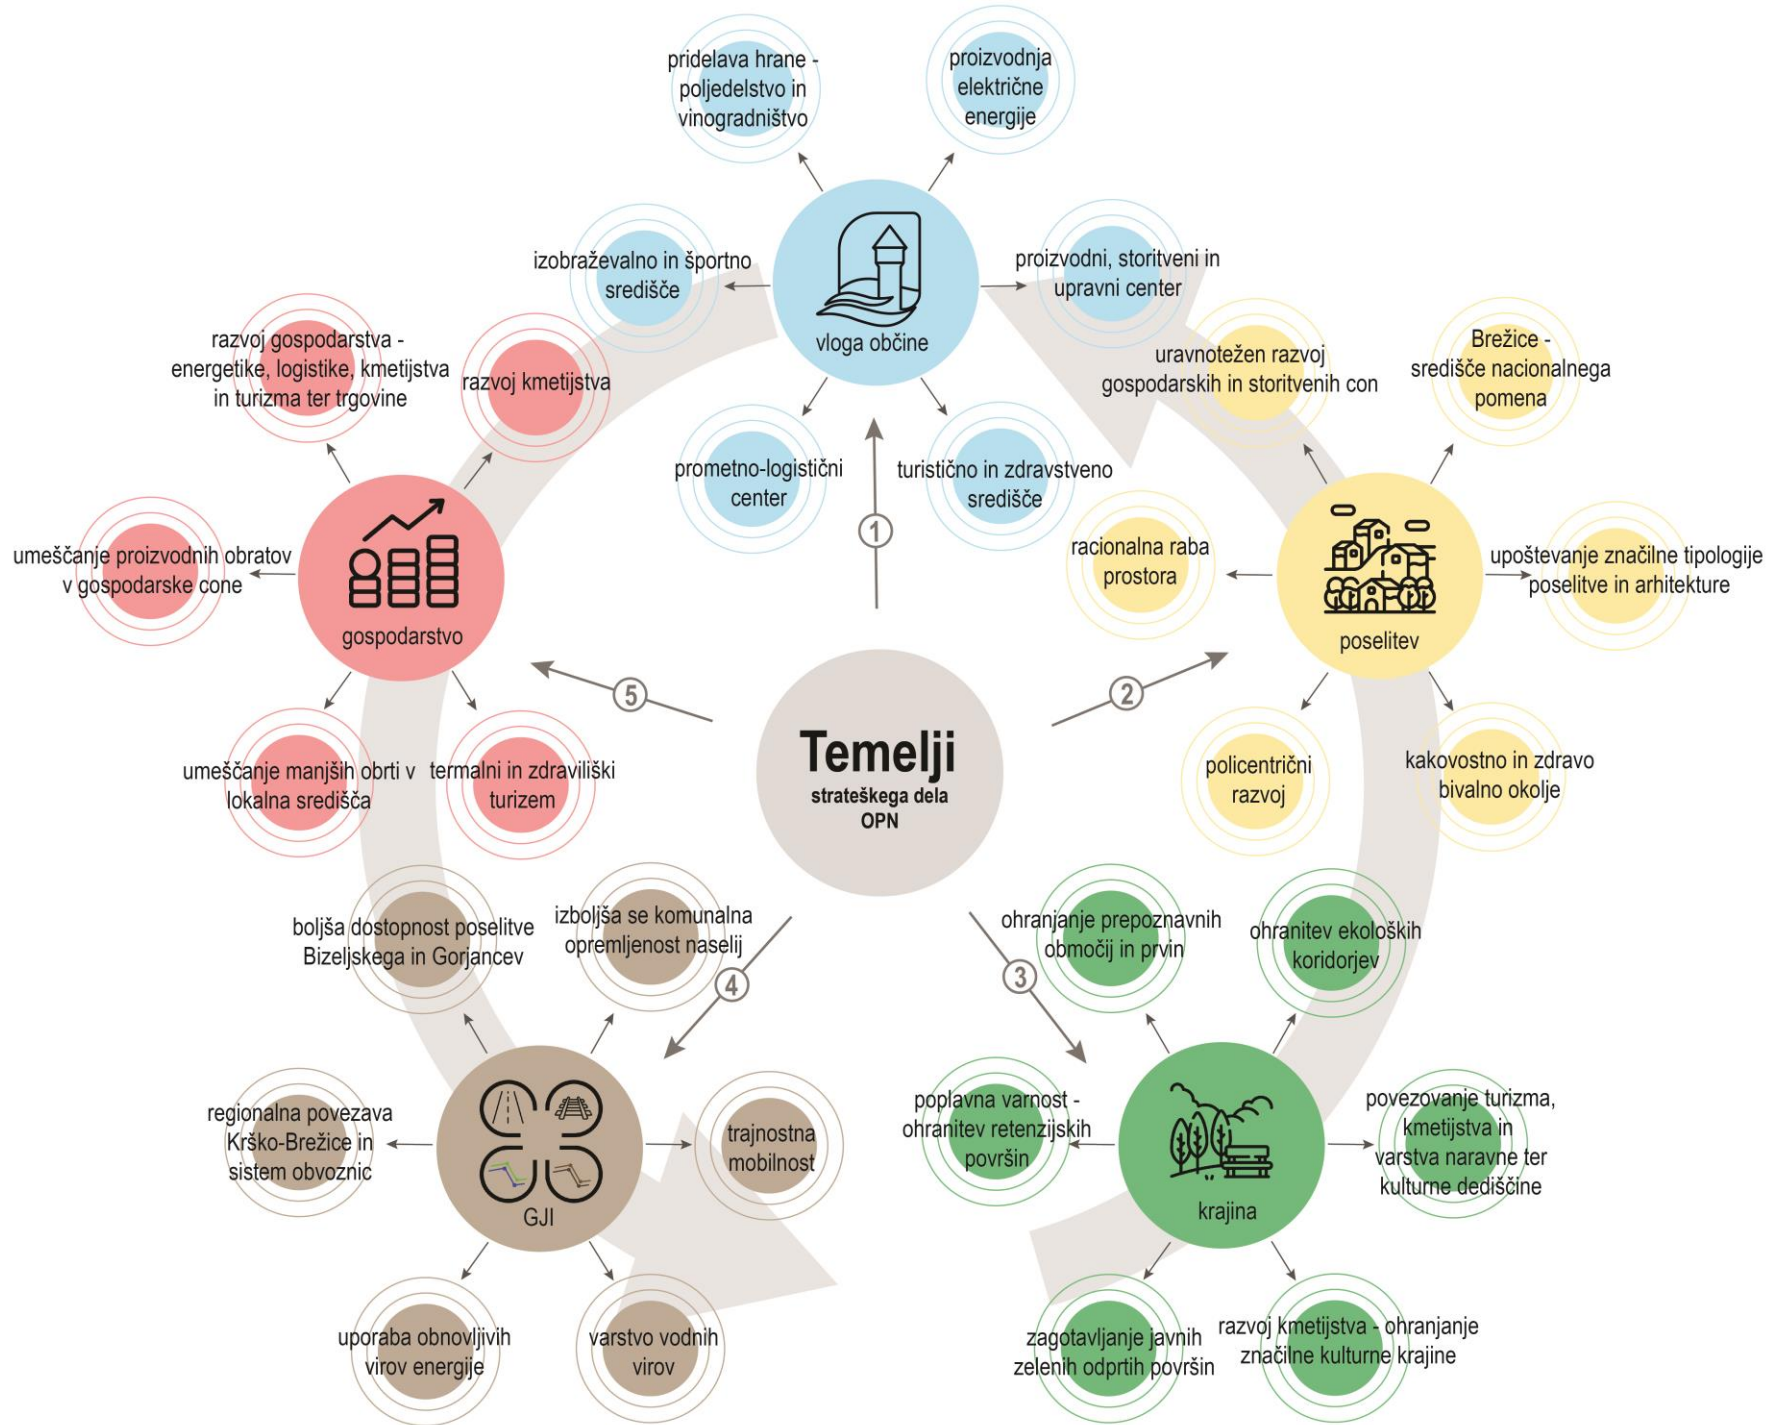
pridelava hrane - poljedelstvo in vinogradništvo

proizvodnja električne energije

izobraževalno in športno središče

vloga občine

proizvodni, storitveni in upravni center

prometno-logistični center

turistično in zdravstveno središče

1

razvoj gospodarstva - energetike, logistike, kmetijstva in turizma ter trgovine

razvoj kmetijstva

umeščanje proizvodnih obratov v gospodarske cone

gospodarstvo

umeščanje manjših obrti v lokalna središča

termalni in zdraviliški turizem

5

uravnotežen razvoj gospodarskih in storitvenih con

Brežice - središče nacionalnega pomena

racionalna raba prostora

poselitev

upoštevanje značilne tipologije poselitve in arhitekture

policentrični razvoj

kakovostno in zdravo bivalno okolje

2

Temelji
strateškega dela OPN

boljša dostopnost poselitve Bizeljskega in Gorjancev

izboljša se komunalna opremljenost naselij

4

regionalna povezava Krško-Brežice in sistem obvoznic

GJI

trajnostna mobilnost

uporaba obnovljivih virov energije

varstvo vodnih virov

3

ohranjanje prepoznavnih območij in prvin

ohranitev ekoloških koridorjev

poplavna varnost - ohranitev retenzijskih površin

krajina

povezovanje turizma, kmetijstva in varstva naravne ter kulturne dediščine

zagotavljanje javnih zelenih odprtih površin

razvoj kmetijstva - ohranjanje značilne kulturne krajine